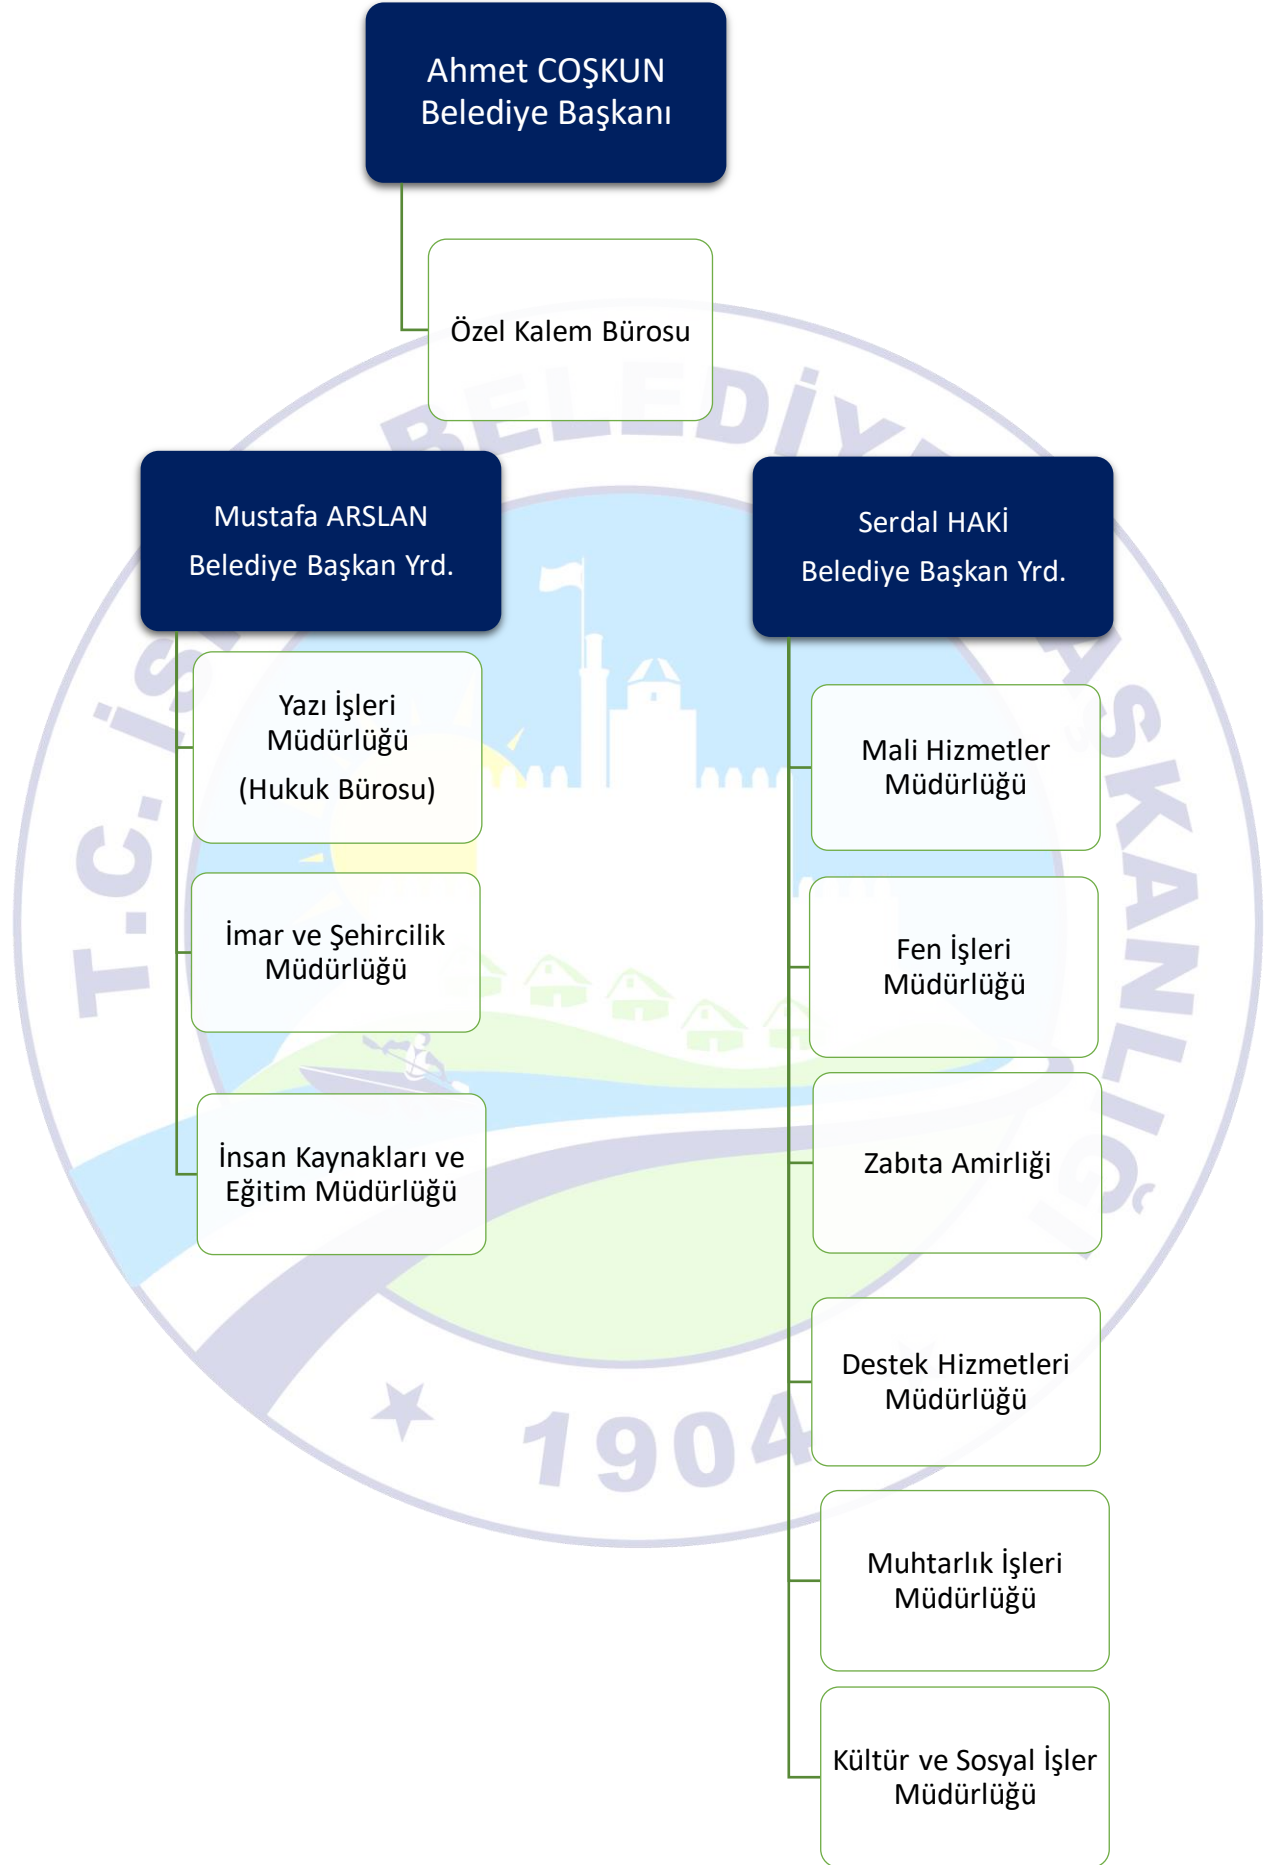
Ahmet COŞKUN
Belediye Başkanı

Özel Kalem Bürosu

Mustafa ARSLAN
Belediye Başkan Yrd.

Yazı İşleri Müdürlüğü
(Hukuk Bürosu)

İmar ve Şehircilik Müdürlüğü

İnsan Kaynakları ve Eğitim Müdürlüğü

Serdal HAKİ
Belediye Başkan Yrd.

Mali Hizmetler Müdürlüğü

Fen İşleri Müdürlüğü

Zabıta Amirliği

Destek Hizmetleri Müdürlüğü

Muhtarlık İşleri Müdürlüğü

Kültür ve Sosyal İşler Müdürlüğü

T.C. İS BELEDİYE BAŞKANLIĞI
1904